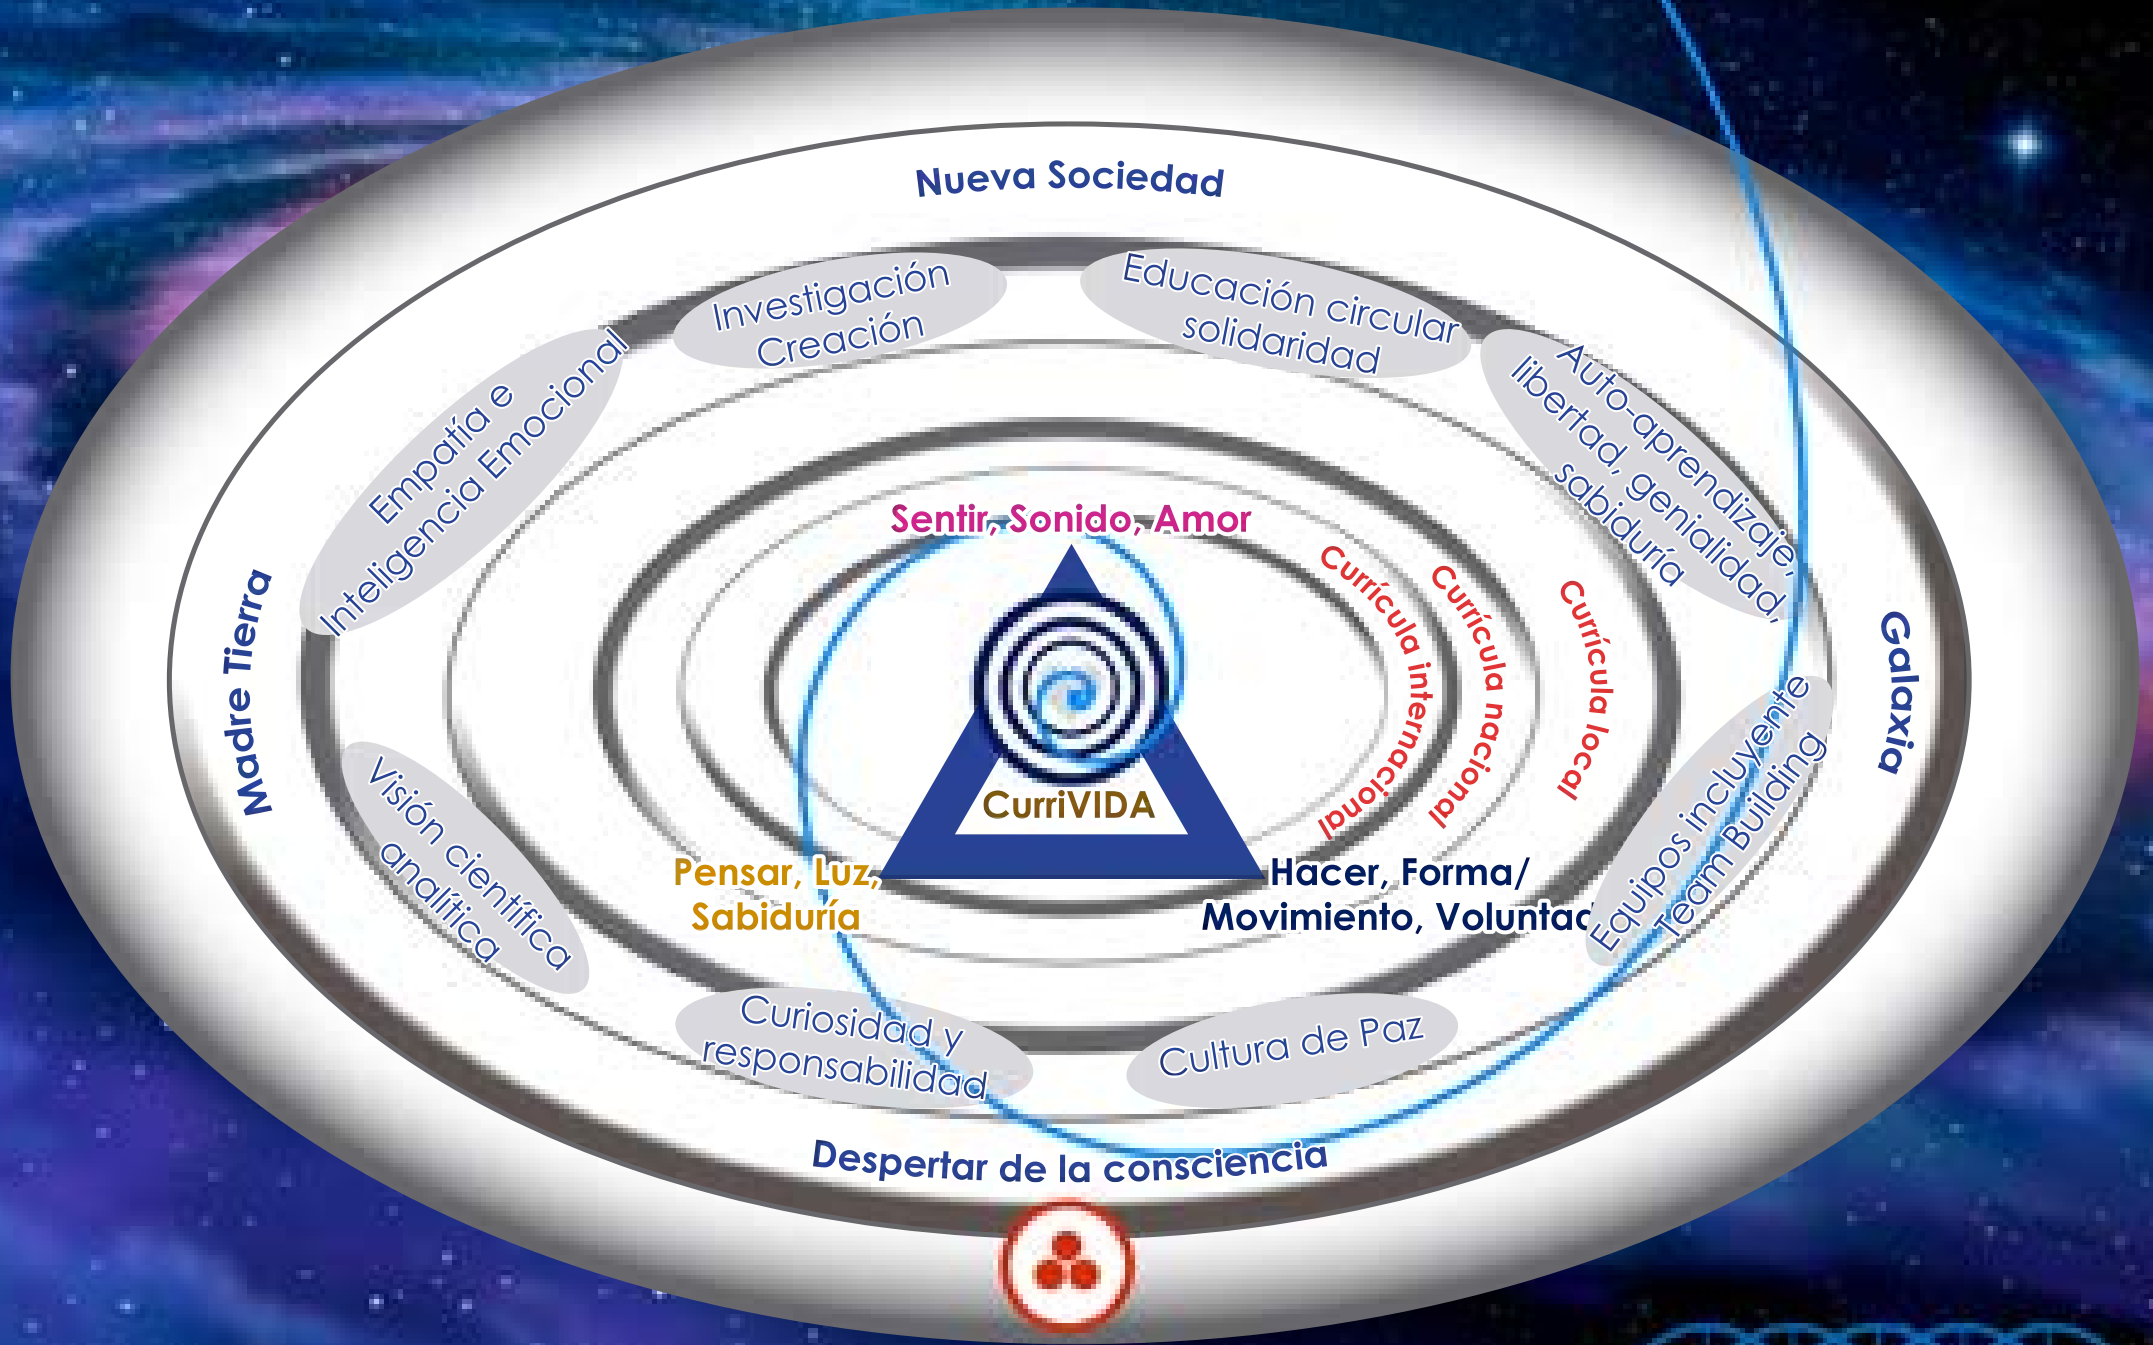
Nueva Sociedad

Investigación Creación

Educación circular solidaridad

Empatía e Inteligencia Emocional

Auto-aprendizaje, libertad, genialidad, sabiduría

Madre Tierra

Galaxia

Sentir, Sonido, Amor

Currícula internacional

Currícula nacional

Currícula local

CurriVIDA

Pensar, Luz, Sabiduría

Hacer, Forma/ Movimiento, Voluntad

Visión científica analítica

Equipos incluyente Team Building

Curiosidad y responsabilidad

Cultura de Paz

Despertar de la consciencia